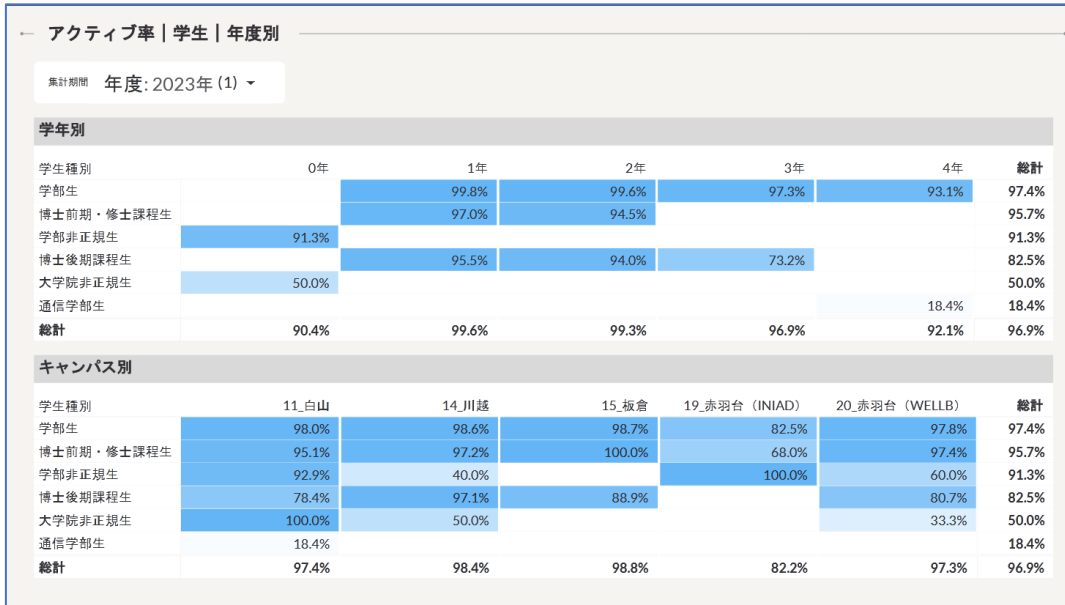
← アクティブ率｜学生｜年度別

集計期間 年度: 2023年 (1) ▾

学年別

| 学生種別 | 0年 | 1年 | 2年 | 3年 | 4年 | 総計 |
|---|---|---|---|---|---|---|
| 学部生 | | 99.8% | 99.6% | 97.3% | 93.1% | 97.4% |
| 博士前期・修士課程生 | | 97.0% | 94.5% | | | 95.7% |
| 学部非正規生 | 91.3% | | | | | 91.3% |
| 博士後期課程生 | | 95.5% | 94.0% | 73.2% | | 82.5% |
| 大学院非正規生 | 50.0% | | | | | 50.0% |
| 通信学部生 | | | | | 18.4% | 18.4% |
| 総計 | 90.4% | 99.6% | 99.3% | 96.9% | 92.1% | 96.9% |

キャンパス別

| 学生種別 | 11_白山 | 14_川越 | 15_板倉 | 19_赤羽台（INIAD） | 20_赤羽台（WELLB） | 総計 |
|---|---|---|---|---|---|---|
| 学部生 | 98.0% | 98.6% | 98.7% | 82.5% | 97.8% | 97.4% |
| 博士前期・修士課程生 | 95.1% | 97.2% | 100.0% | 68.0% | 97.4% | 95.7% |
| 学部非正規生 | 92.9% | 40.0% | | 100.0% | 60.0% | 91.3% |
| 博士後期課程生 | 78.4% | 97.1% | 88.9% | | 80.7% | 82.5% |
| 大学院非正規生 | 100.0% | 50.0% | | | 33.3% | 50.0% |
| 通信学部生 | 18.4% | | | | | 18.4% |
| 総計 | 97.4% | 98.4% | 98.8% | 82.2% | 97.3% | 96.9% |